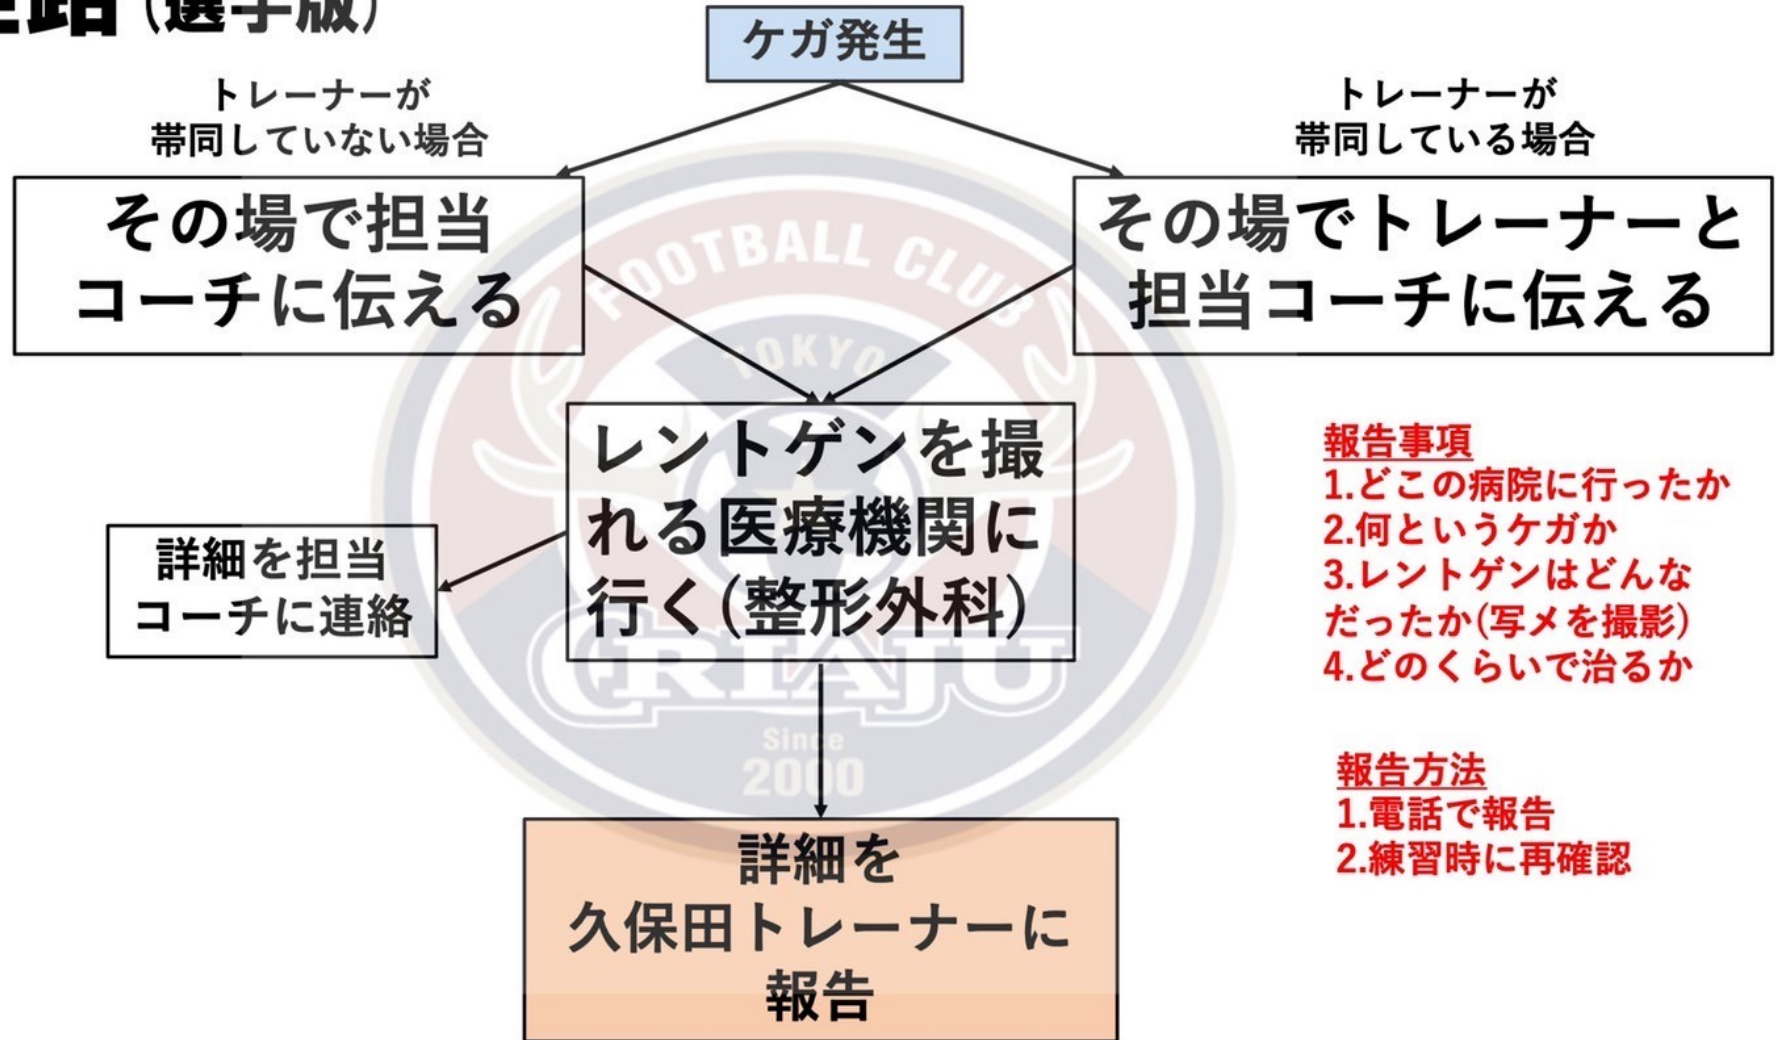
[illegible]路（選手版）

ケガ発生

トレーナーが
帯同していない場合

トレーナーが
帯同している場合

その場で担当
コーチに伝える

その場でトレーナーと
担当コーチに伝える

FOOTBALL CLUB
TOKYO

レントゲンを撮
れる医療機関に
行く（整形外科）

詳細を担当
コーチに連絡

CRIAJU
Since
2000

報告事項
1.どこの病院に行ったか
2.何というケガか
3.レントゲンはどんな
だったか（写メを撮影）
4.どのくらいで治るか

報告方法
1.電話で報告
2.練習時に再確認

詳細を
久保田トレーナーに
報告